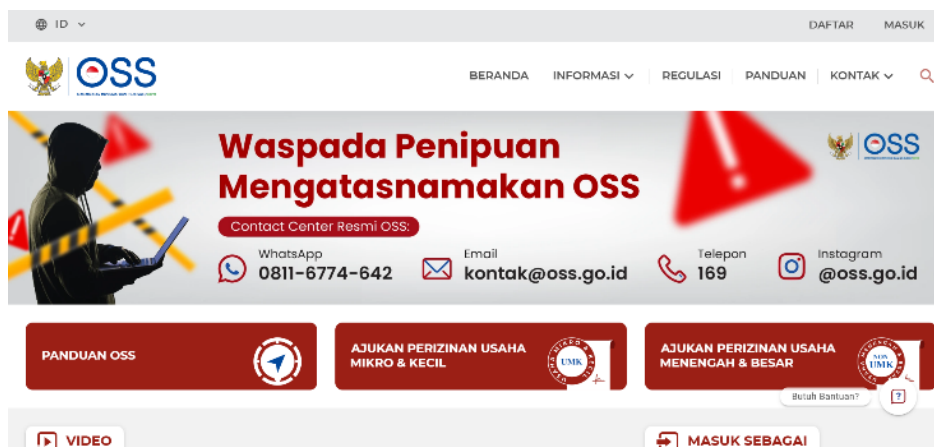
ID

DAFTAR MASUK

OSS

BERANDA INFORMASI REGULASI PANDUAN KONTAK

Waspada Penipuan Mengatasnamakan OSS

OSS

Contact Center Resmi OSS:

WhatsApp
0811-6774-642

Email
kontak@oss.go.id

Telepon
169

Instagram
@oss.go.id

PANDUAN OSS

AJUKAN PERIZINAN USAHA MIKRO & KECIL

UMK

AJUKAN PERIZINAN USAHA MENENGAH & BESAR

NON UMK

Butuh Bantuan?

VIDEO

MASUK SEBAGAI